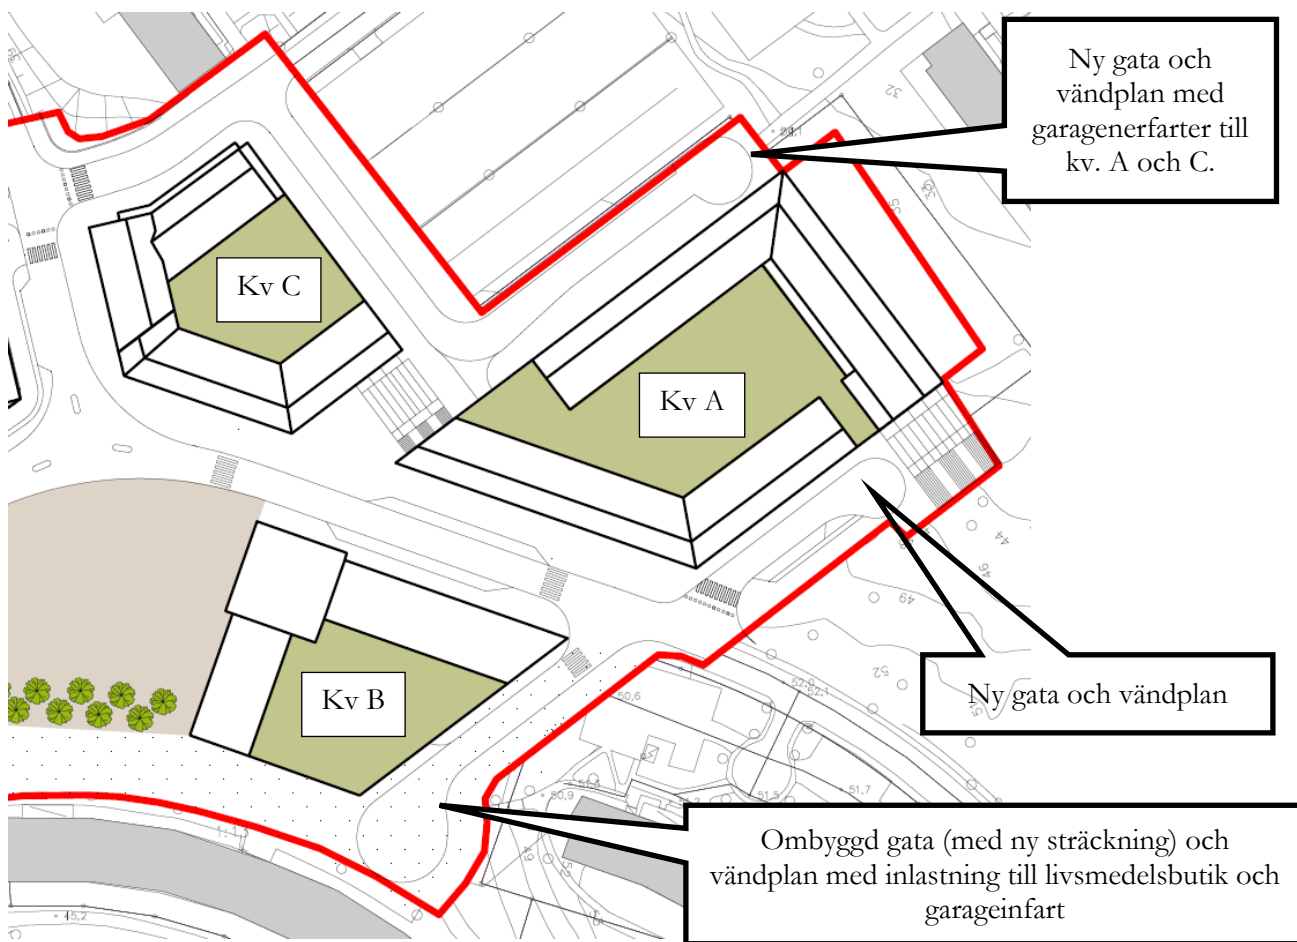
Ny gata och vändplan med garagenerfarter till kv. A och C.

Kv C

Kv A

Kv B

Ny gata och vändplan

Ombyggd gata (med ny sträckning) och vändplan med inlastning till livsmedelsbutik och garageinfart

32

36

44

46

49

52

50,6

50,9

51,5

51,7

52,1

45,2